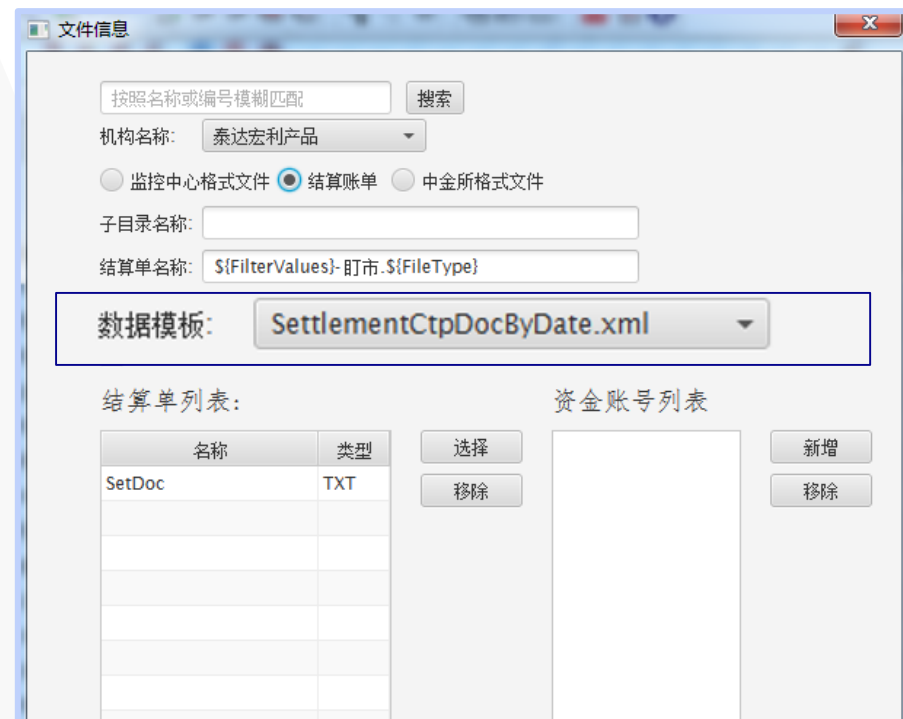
文件信息

x

按照名称或编号模糊匹配 搜索

机构名称: 泰达宏利产品

监控中心格式文件 结算账单 中金所格式文件

子目录名称:

结算单名称: ${FilterValues}-盯市.${FileType}

数据模板: SettlementCtpDocByDate.xml

结算单列表:

| 名称 | 类型 |
|---|---|
| SetDoc | TXT |

选择

移除

资金账号列表

新增

移除